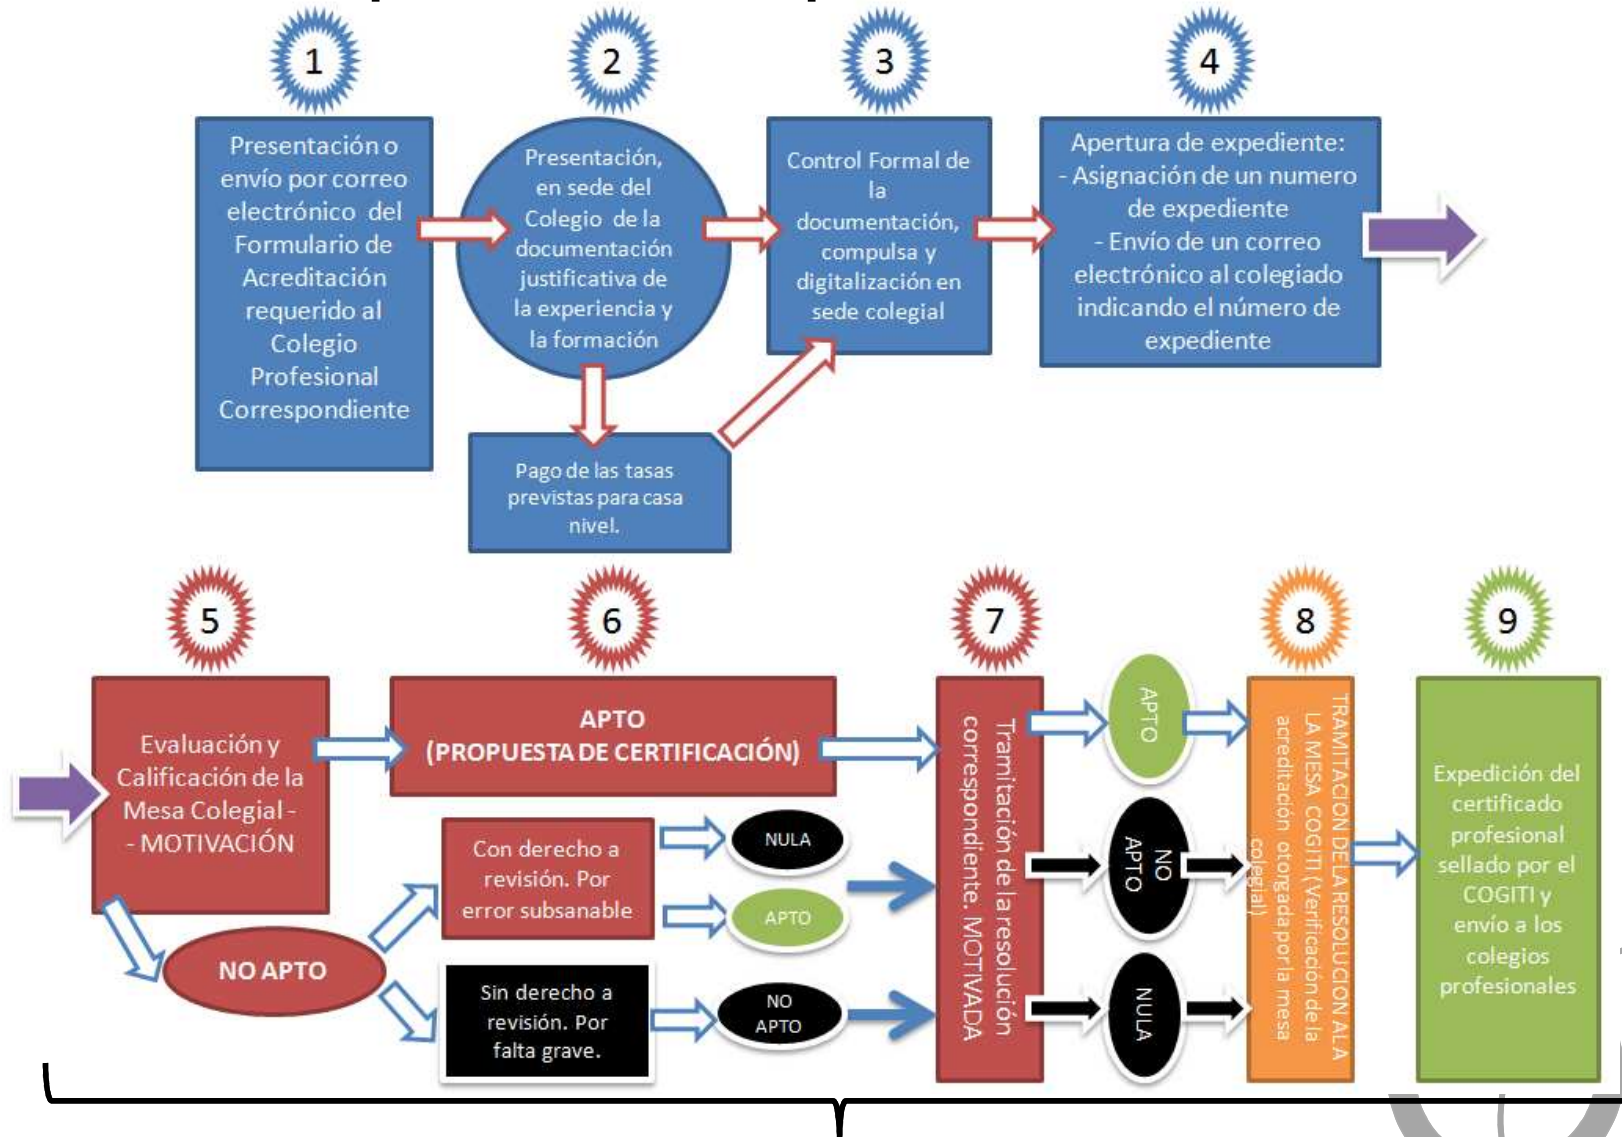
1

Presentación o envío por correo electrónico del Formulario de Acreditación requerido al Colegio Profesional Correspondiente

2

Presentación, en sede del Colegio de la documentación justificativa de la experiencia y la formación

Pago de las tasas previstas para casa nivel.

3

Control Formal de la documentación, compulsa y digitalización en sede colegial

4

Apertura de expediente:
- Asignación de un numero de expediente
- Envío de un correo electrónico al colegiado indicando el número de expediente

5

Evaluación y Calificación de la Mesa Colegial - - MOTIVACIÓN

NO APTO

6

APTO
(PROPUESTA DE CERTIFICACIÓN)

Con derecho a revisión. Por error subsanable

NULA

APTO

Sin derecho a revisión. Por falta grave.

NO APTO

7

Tramitación de la resolución correspondiente. MOTIVADA

APTO

NO APTO

NULA

8

TRAMITACION DE LA RESOLUCION A LA MESA COGITI (Verificación de la acreditación otorgada por la mesa colegial)

9

Expedición del certificado profesional sellado por el COGITI y envío a los colegios profesionales